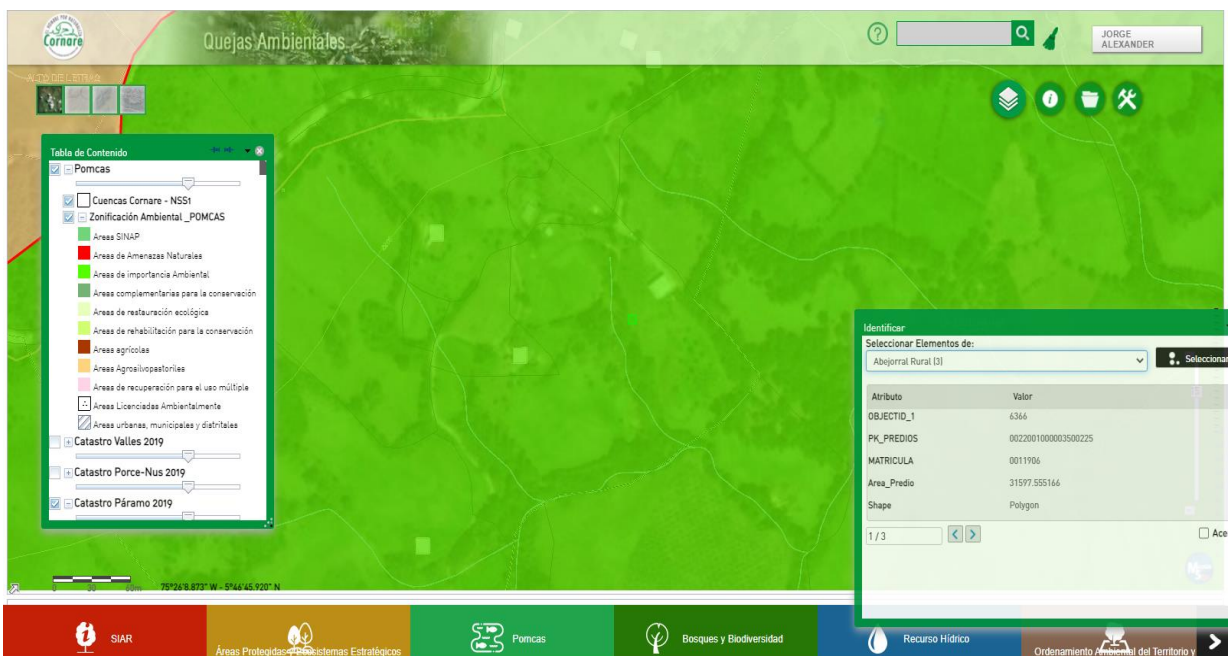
Cornare

Quejas Ambientales

JORGE ALEXANDER

Tabla de Contenido

Pomcas

Cuencas Cornare - NSS1

Zonificación Ambiental _POMCAS

Areas SINAP

Areas de Amenazas Naturales

Areas de importancia Ambiental

Areas complementarias para la conservación

Areas de restauración ecológica

Areas de rehabilitación para la conservación

Areas agrícolas

Areas Agrosilvopastoriles

Areas de recuperación para el uso múltiple

Areas Licenciadas Ambientalmente

Areas urbanas, municipales y distritales

Catastro Valles 2019

Catastro Porce-Nus 2019

Catastro Páramo 2019

Identificar

Seleccionar Elementos de:

Abejorral Rural (3)

Seleccionar

| Atributo | Valor |
|---|---|
| OBJECTID_1 | 6366 |
| PK_PREDIOS | 0022001000003500225 |
| MATRICULA | 0011906 |
| Area_Predio | 31597.555166 |
| Shape | Polygon |

1/3

Ace

0 30 60m 75°26'8.873" W - 5°46'45.920" N

SIAR

Áreas Protegidas y Ecosistemas Estratégicos

Pomcas

Bosques y Biodiversidad

Recurso Hídrico

Ordenamiento Ambiental del Territorio y